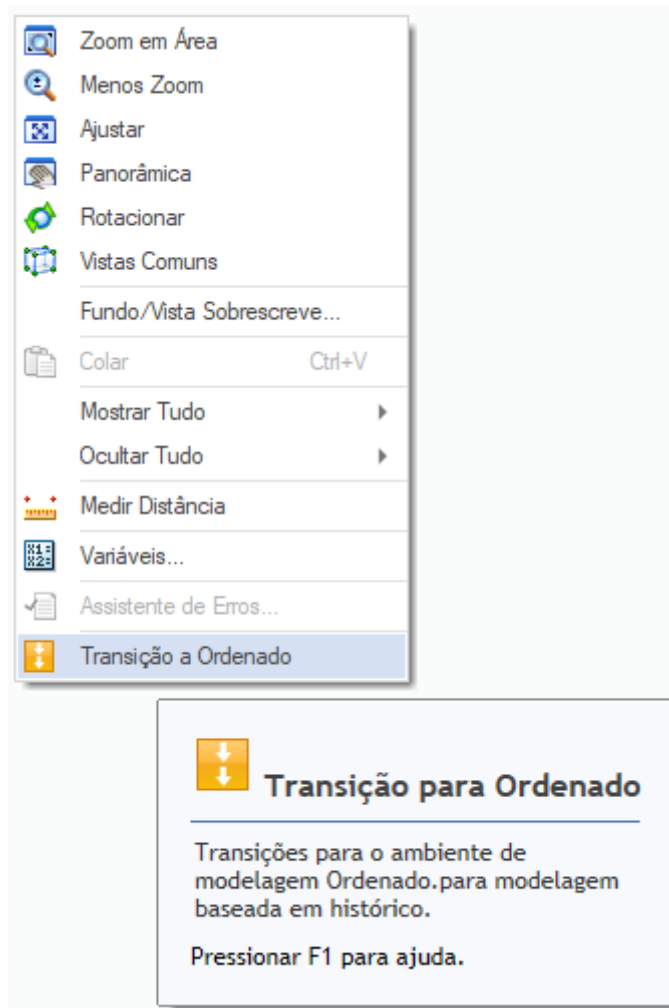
Zoom em Área
Menos Zoom
Ajustar
Panorâmica
Rotacionar
Vistas Comuns
Fundo/Vista Sobrescreve...
Colar Ctrl+V
Mostrar Tudo
Ocultar Tudo
Medir Distância
Variáveis...
Assistente de Erros...
Transição a Ordenado

Transição para Ordenado

Transições para o ambiente de modelagem Ordenado.para modelagem baseada em histórico.

Pressionar F1 para ajuda.